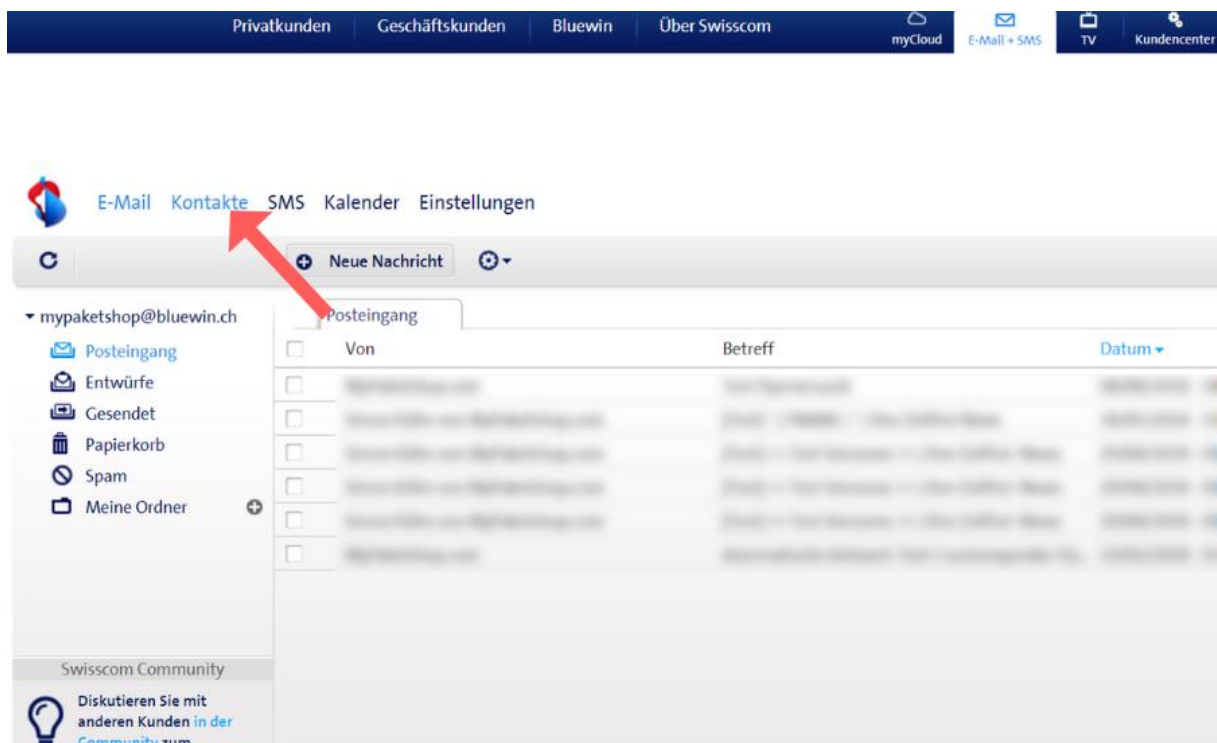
Privatkunden Geschäftskunden Bluewin Über Swisscom mycloud E-Mail + SMS TV Kundencenter

E-Mail Kontakte SMS Kalender Einstellungen

Neue Nachricht

▾ mypaketshop@bluewin.ch

Posteingang
Entwürfe
Gesendet
Papierkorb
Spam
Meine Ordner

Posteingang

| Von | Betreff | Datum ▾ |
|---|---|---|
| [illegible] | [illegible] | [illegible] |
| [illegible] | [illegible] | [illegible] |
| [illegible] | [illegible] | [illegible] |
| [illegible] | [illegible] | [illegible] |
| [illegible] | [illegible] | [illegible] |
| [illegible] | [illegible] | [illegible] |

Swisscom Community

Diskutieren Sie mit anderen Kunden in der Community zum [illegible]